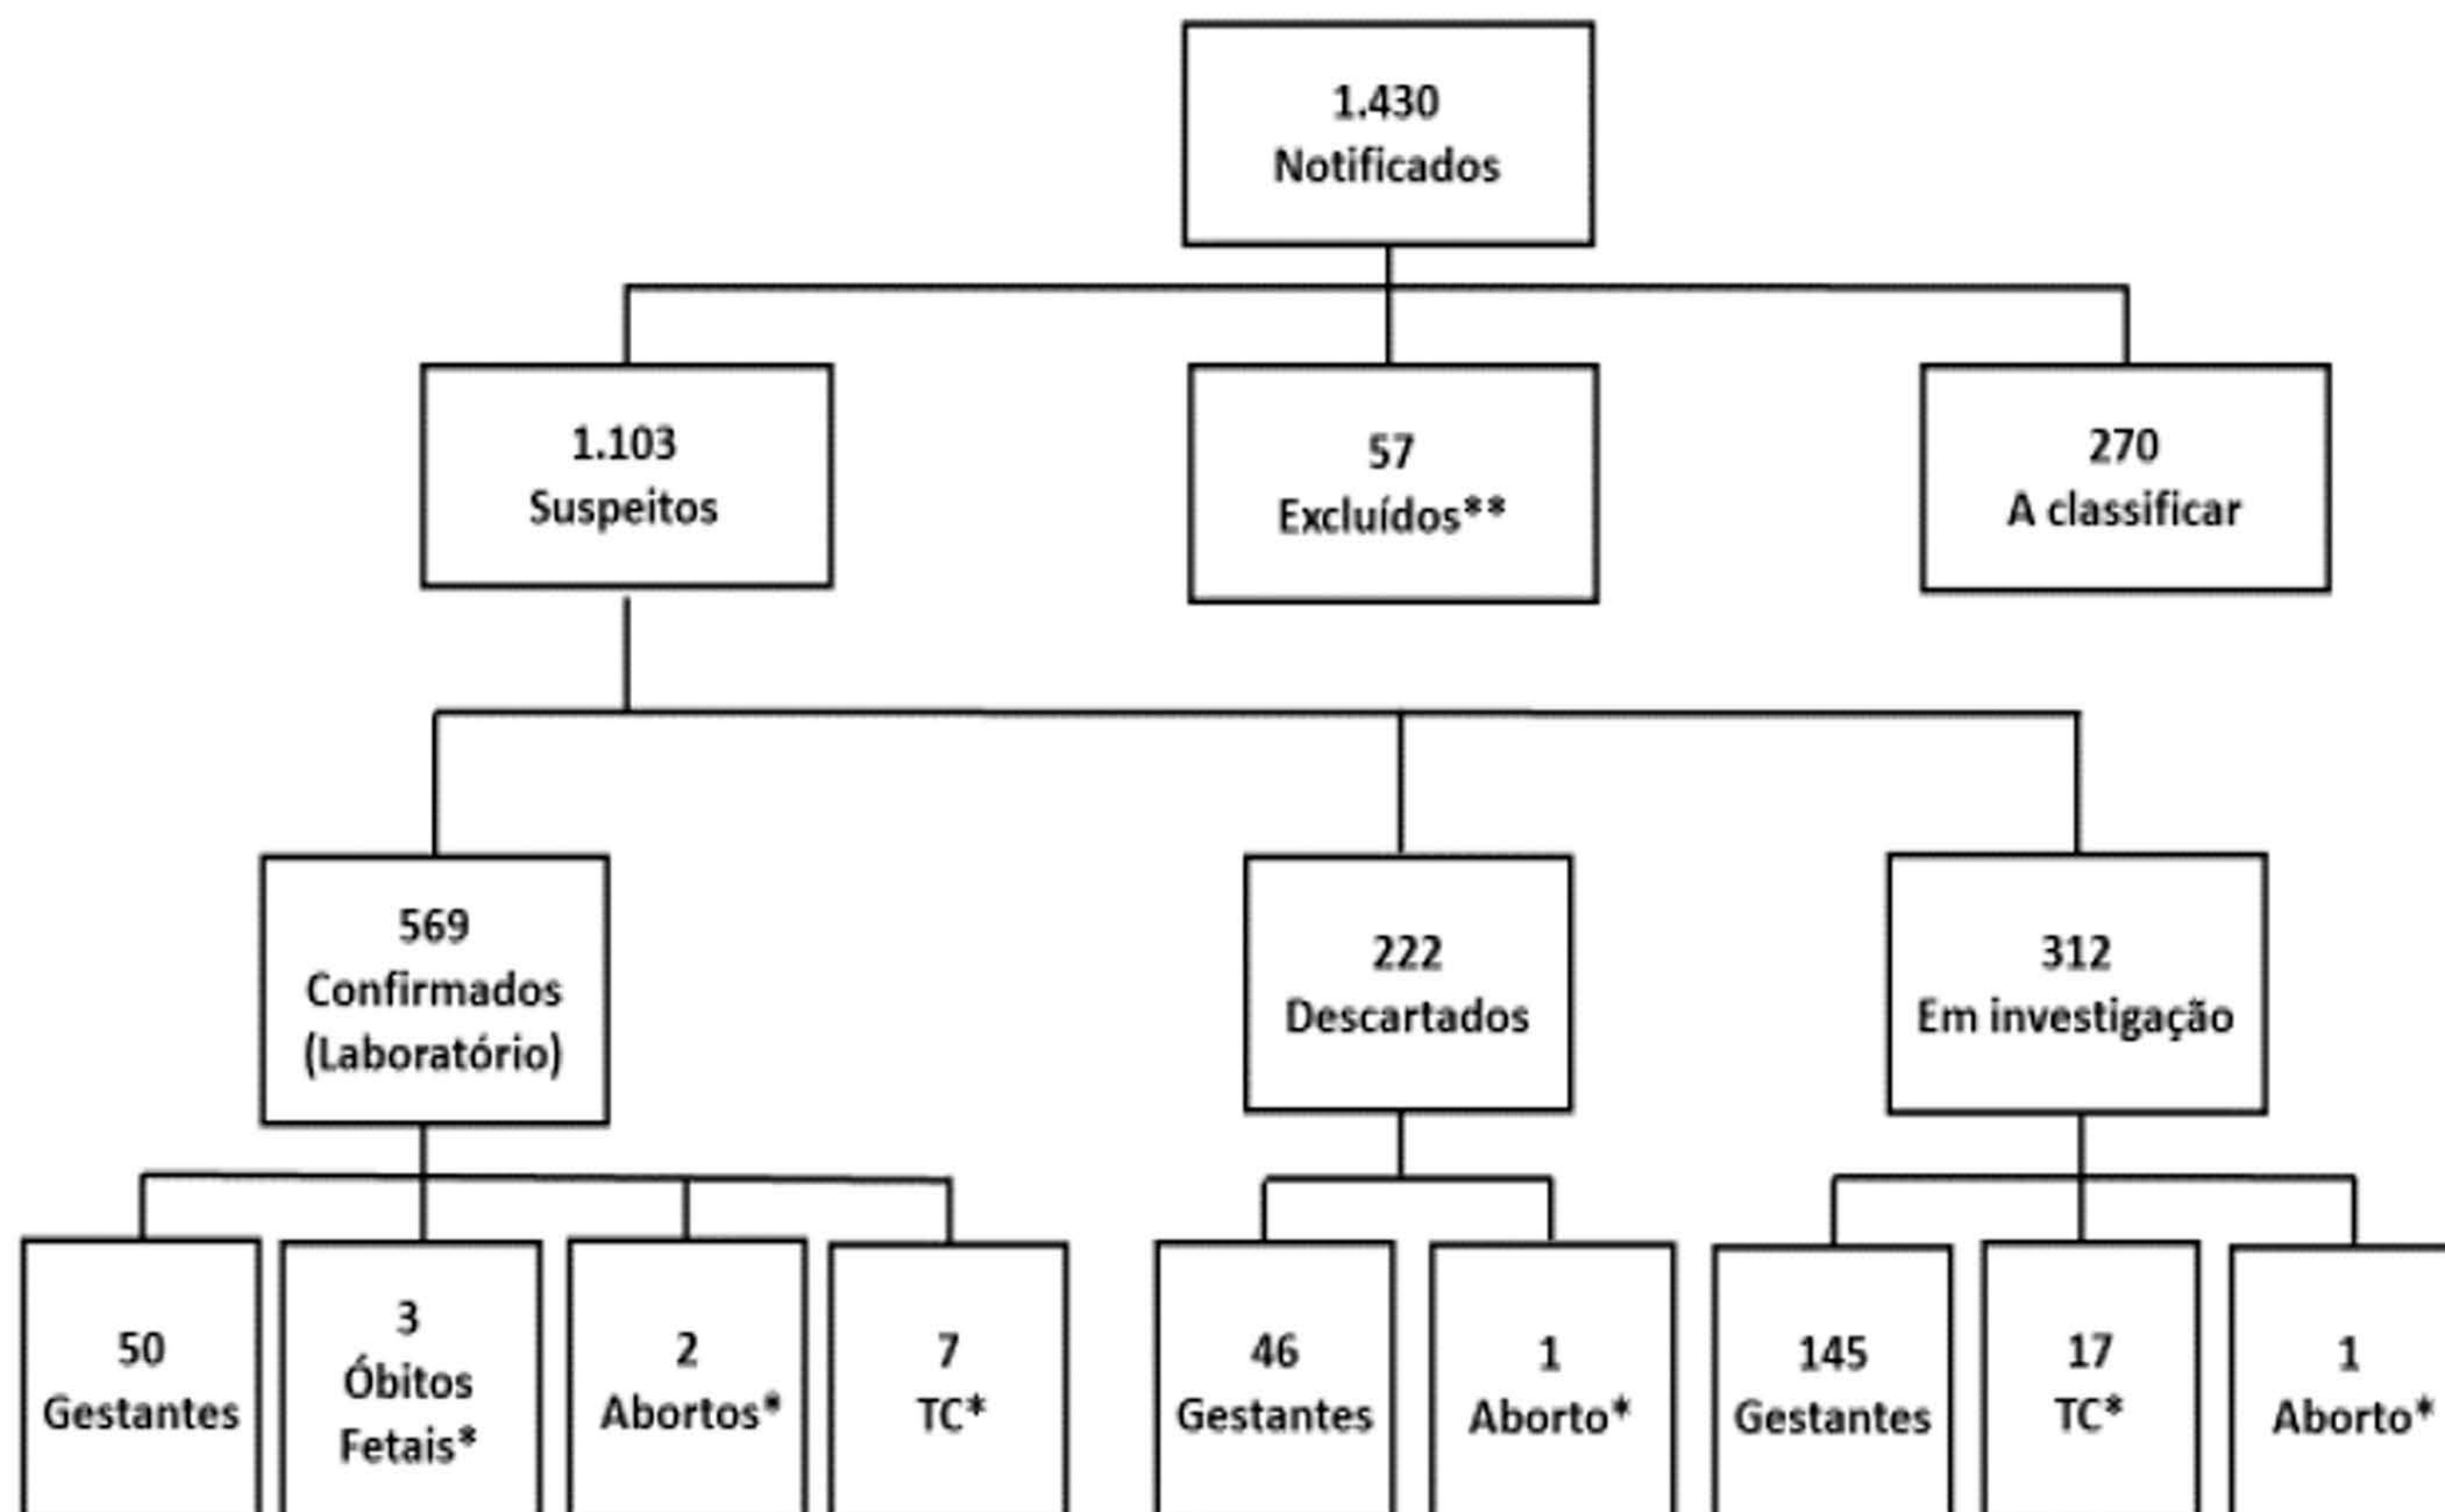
1.430
Notificados

1.103
Suspeitos

57
Excluídos**

270
A classificar

569
Confirmados
(Laboratório)

222
Descartados

312
Em investigação

50
Gestantes

3
Óbitos
Fetais*

2
Abortos*

7
TC*

46
Gestantes

1
Aborto*

145
Gestantes

17
TC*

1
Aborto*